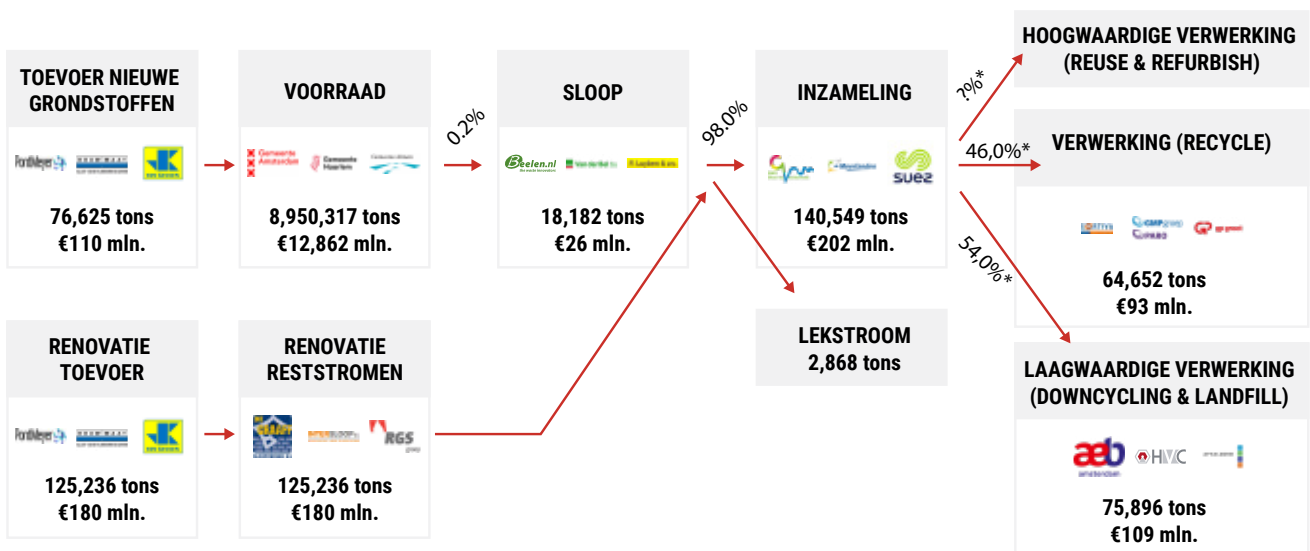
TOEVOER NIEUWE GRONDSTOFFEN

Pontmeyer

76,625 tons
€110 mln.

VOORRAAD

Gemeente Amsterdam
Gemeente Haarlem

8,950,317 tons
€12,862 mln.

0.2%

SLOOP

Beelen.nl
Van der Wal bv
Lagdem & zn.

18,182 tons
€26 mln.

98.0%

INZAMELING

suez

140,549 tons
€202 mln.

LEKSTROOM
2,868 tons

?%*

HOOGWAARDIGE VERWERKING (REUSE & REFURBISH)

46,0%*

VERWERKING (RECYCLE)

64,652 tons
€93 mln.

54,0%*

LAAGWAARDIGE VERWERKING (DOWNCYCLING & LANDFILL)

aeb amsterdam
HVC

75,896 tons
€109 mln.

RENOVATIE TOEVOER

Pontmeyer

125,236 tons
€180 mln.

RENOVATIE RESTSTROMEN

RGS

125,236 tons
€180 mln.